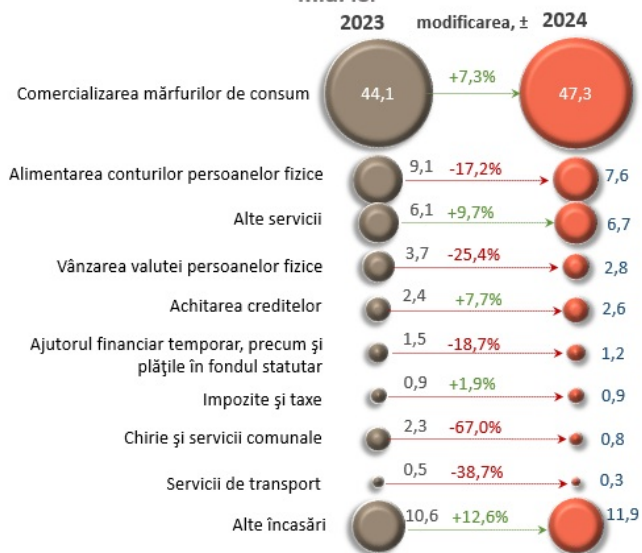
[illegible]

2023 modificarea, ± 2024

Comercializarea mărfurilor de consum 44,1 +7,3% 47,3

Alimentarea conturilor persoanelor fizice 9,1 -17,2% 7,6

Alte servicii 6,1 +9,7% 6,7

Vânzarea valutei persoanelor fizice 3,7 -25,4% 2,8

Achitarea creditelor 2,4 +7,7% 2,6

Ajutorul financiar temporar, precum şi plăţile în fondul statutar 1,5 -18,7% 1,2

Impozite şi taxe 0,9 +1,9% 0,9

Chirie şi servicii comunale 2,3 -67,0% 0,8

Servicii de transport 0,5 -38,7% 0,3

Alte încasări 10,6 +12,6% 11,9